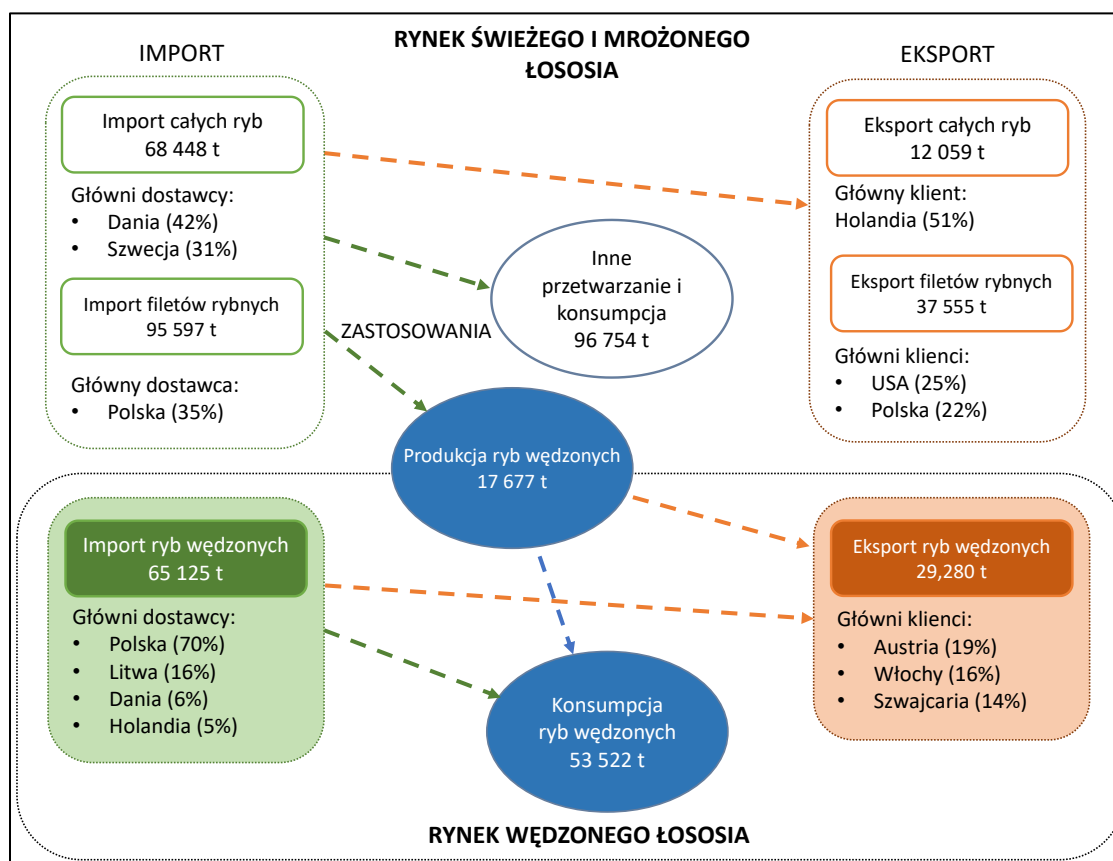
IMPORT

RYNEK ŚWIEŻEGO I MROŻONEGO ŁOSOSIA

EKSPORT

Import całych ryb
68 448 t

Główni dostawcy:
- Dania (42%)
- Szwecja (31%)

Import filetów rybnych
95 597 t

Główny dostawca:
- Polska (35%)

Inne przetwarzanie i konsumpcja
96 754 t

ZASTOSOWANIA

Eksport całych ryb
12 059 t

Główny klient:
Holandia (51%)

Eksport filetów rybnych
37 555 t

Główni klienci:
- USA (25%)
- Polska (22%)

Produkcja ryb wędzonych
17 677 t

Import ryb wędzonych
65 125 t

Główni dostawcy:
- Polska (70%)
- Litwa (16%)
- Dania (6%)
- Holandia (5%)

Konsumpcja ryb wędzonych
53 522 t

Eksport ryb wędzonych
29,280 t

Główni klienci:
- Austria (19%)
- Włochy (16%)
- Szwajcaria (14%)

RYNEK WĘDZONEGO ŁOSOSIA